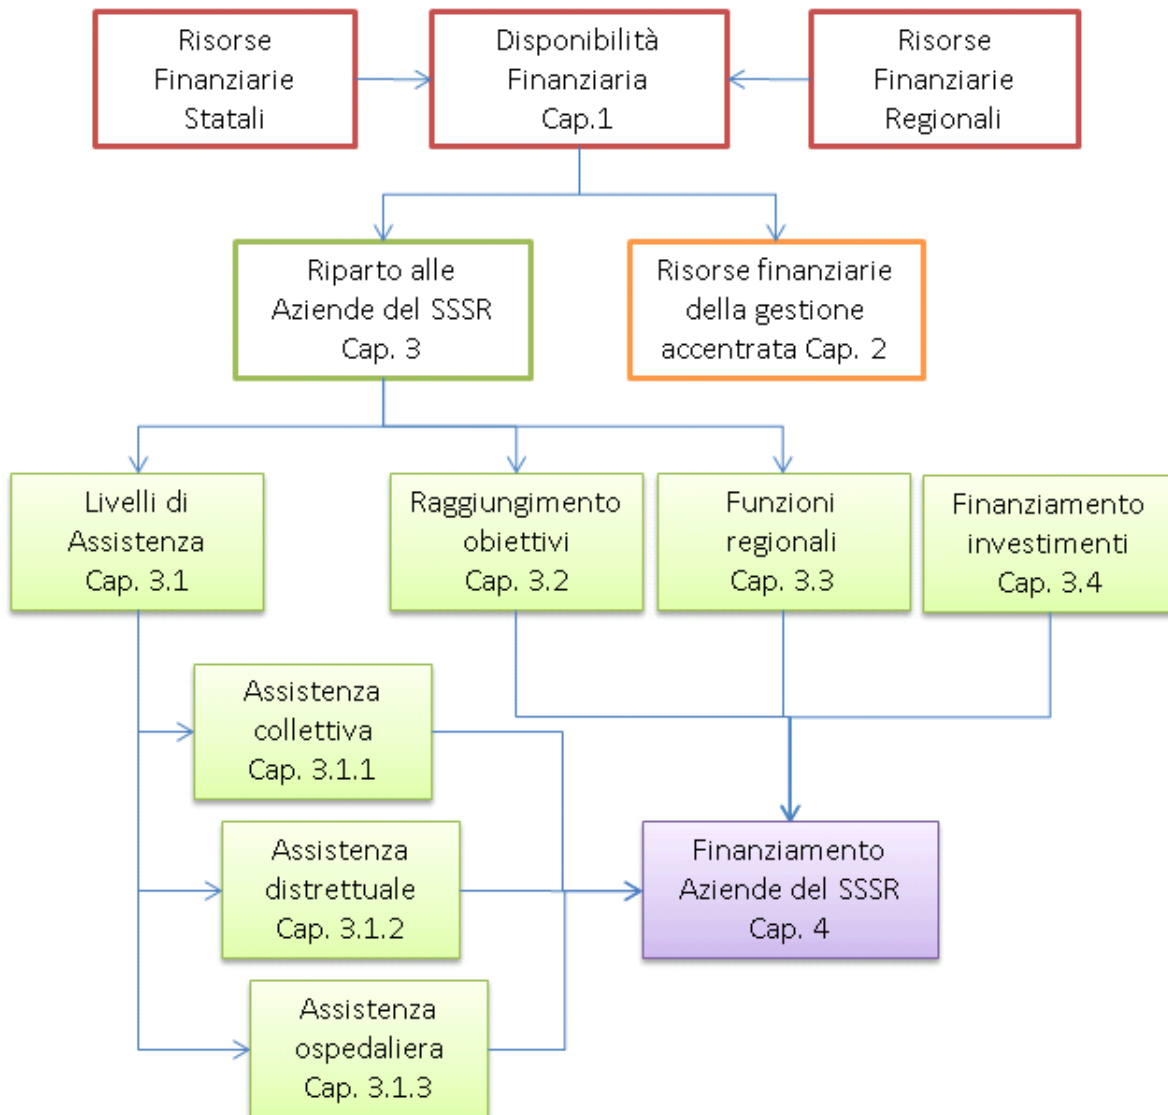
Risorse Finanziarie Statali

Disponibilità Finanziaria Cap.1

Risorse Finanziarie Regionali

Riparto alle Aziende del SSSR Cap. 3

Risorse finanziarie della gestione accentrata Cap. 2

Livelli di Assistenza Cap. 3.1

Raggiungimento obiettivi Cap. 3.2

Funzioni regionali Cap. 3.3

Finanziamento investimenti Cap. 3.4

Assistenza collettiva Cap. 3.1.1

Assistenza distrettuale Cap. 3.1.2

Assistenza ospedaliera Cap. 3.1.3

Finanziamento Aziende del SSSR Cap. 4